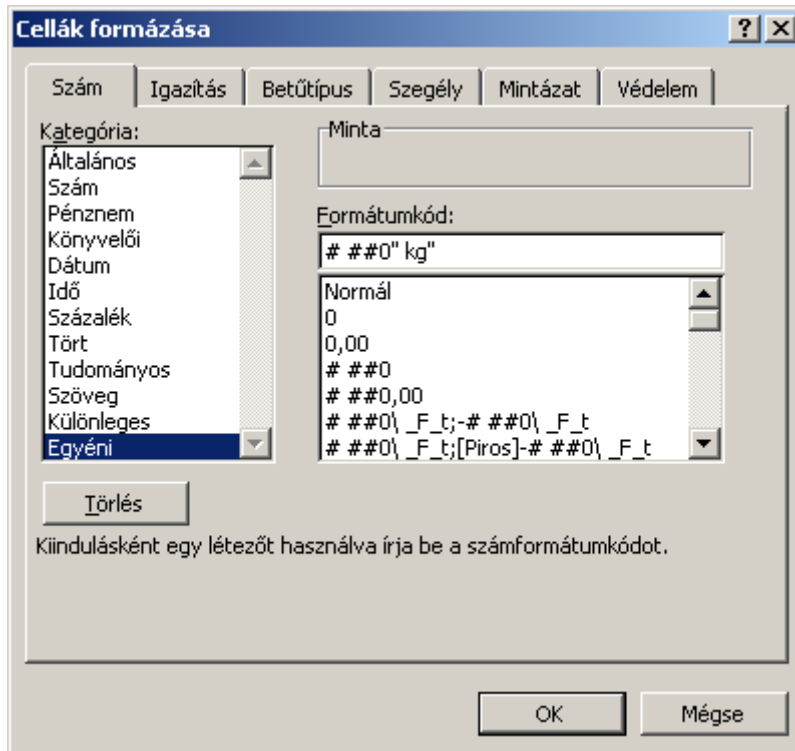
Cellák formázása

?
X

Szám
Igazítás
Betűtípus
Szegély
Mintázat
Védelem

Kategória:
Általános
Szám
Pénznem
Könyvelői
Dátum
Idő
Százalék
Tört
Tudományos
Szöveg
Különleges
Egyéni

Minta

Formátumkód:
# ##0" kg"

Normál
0
0,00
# ##0
# ##0,00
# ##0\ _F_t;-# ##0\ _F_t
# ##0\ _F_t;[Piros]-# ##0\ _F_t

Törlés

Kiindulásként egy létezőt használva írja be a számformátumkódot.

OK
Mégse